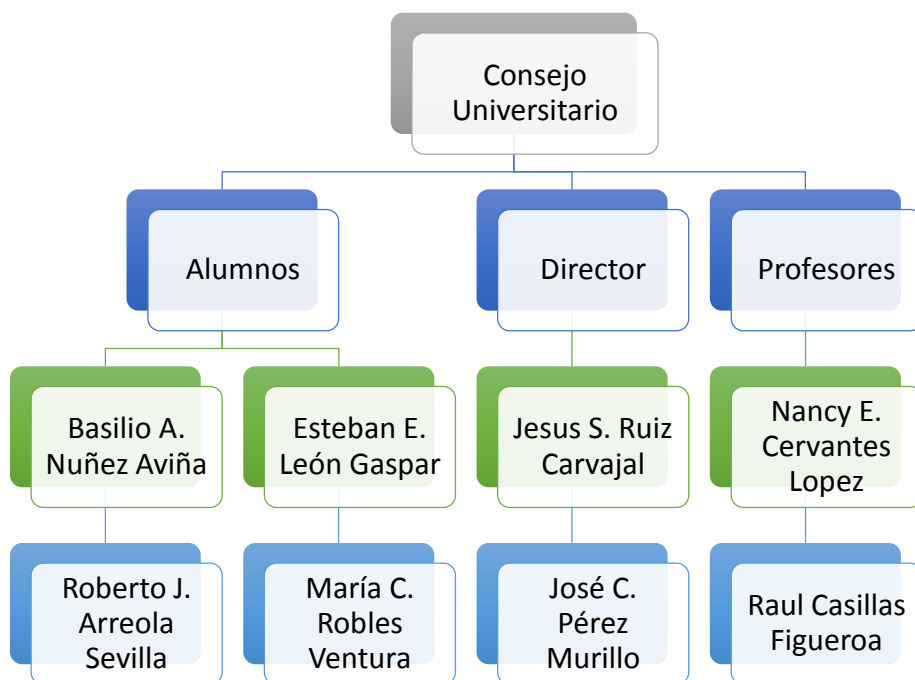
Consejo Universitario

Alumnos

Director

Profesores

Basilio A. Nuñez Aviña

Esteban E. León Gaspar

Jesus S. Ruiz Carvajal

Nancy E. Cervantes Lopez

Roberto J. Arreola Sevilla

María C. Robles Ventura

José C. Pérez Murillo

Raul Casillas Figueroa